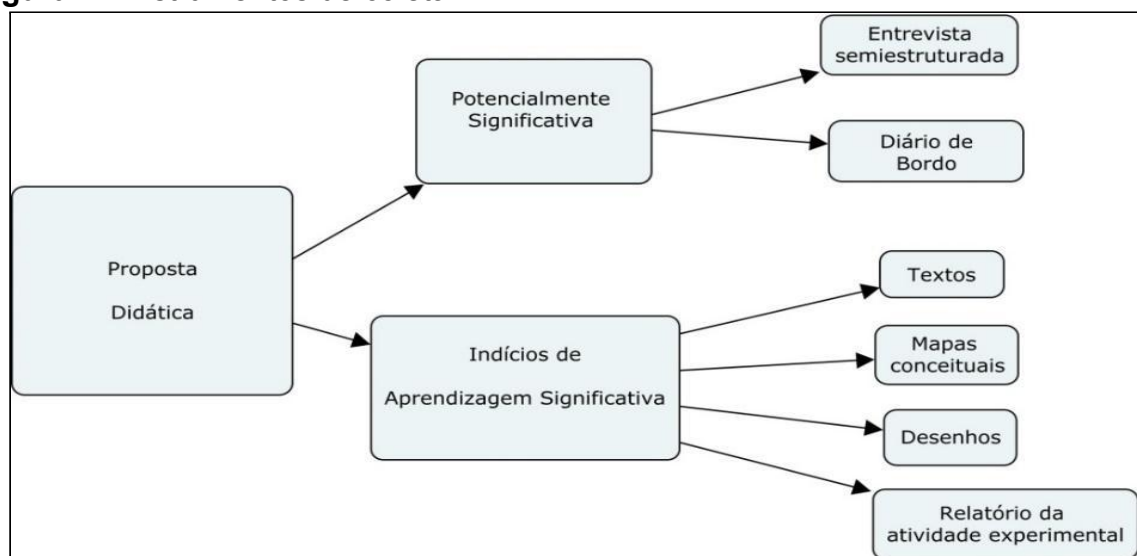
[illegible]

Proposta Didática

Potencialmente Significativa

Entrevista semiestruturada

Diário de Bordo

Indícios de Aprendizagem Significativa

Textos

Mapas conceituais

Desenhos

Relatório da atividade experimental